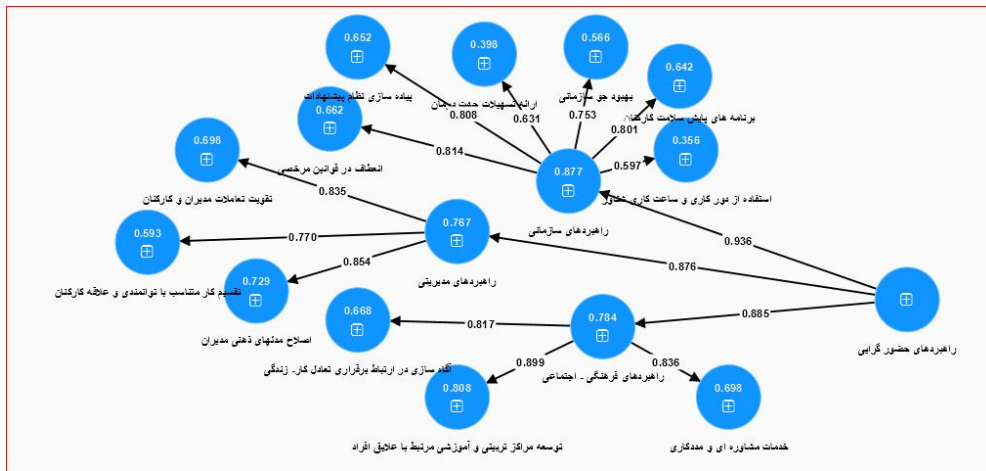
0.652
پیاده سازی نظام پیشنهادات
0.398
ارائه تسهیلات جهت درمان
0.566
بهبود جو سازمانی
0.642
برنامه های پایش سلامت کارکنان
0.662
انعطاف در قوانین مرخصی
0.808
0.631
0.753
0.801
0.356
استفاده از دور کاری و ساعت کاری شناور
0.814
0.597
0.877
راهبردهای سازمانی
0.698
تقویت تعاملات مدیران و کارکنان
0.835
0.767
راهبردهای مدیریتی
0.936
0.593
تقسیم کار متناسب با توانمندی و علاقه کارکنان
0.770
0.876
0.854
0.729
اصلاح مدلهای ذهنی مدیران
0.668
آگاه سازی در ارتباط برقراری تعادل کار- زندگی
0.817
0.784
راهبردهای فرهنگی - اجتماعی
0.885
راهبردهای حضور گرایی
0.899
0.836
0.808
توسعه مراکز تربیتی و آموزشی مرتبط با علایق افراد
0.698
خدمات مشاوره ای و مددکاری